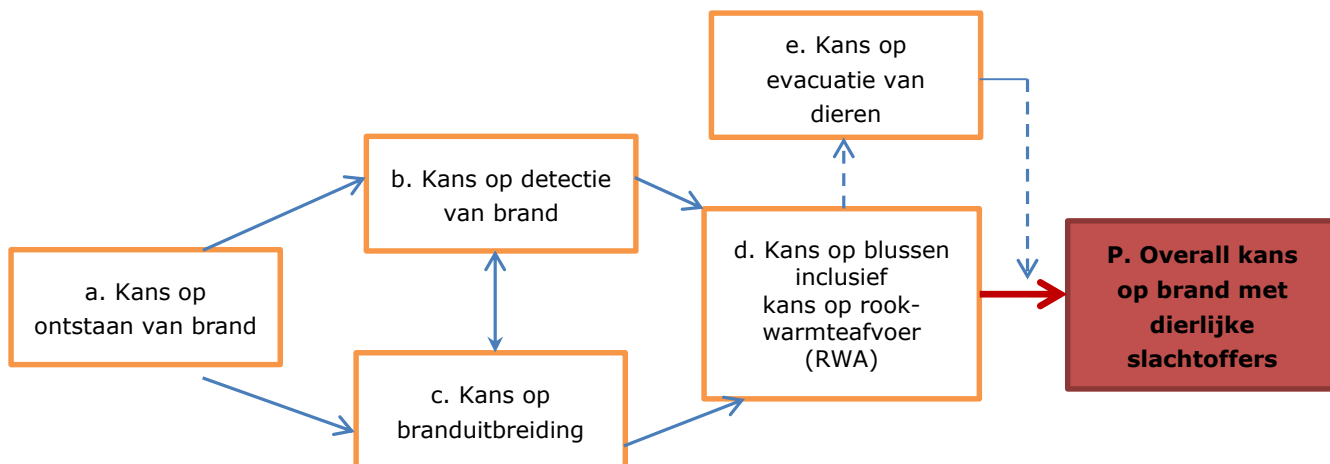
e. Kans op evacuatie van dieren

b. Kans op detectie van brand

a. Kans op ontstaan van brand

d. Kans op blussen inclusief kans op rook-warmteafvoer (RWA)

P. Overall kans op brand met dierlijke slachtoffers

c. Kans op branduitbreiding